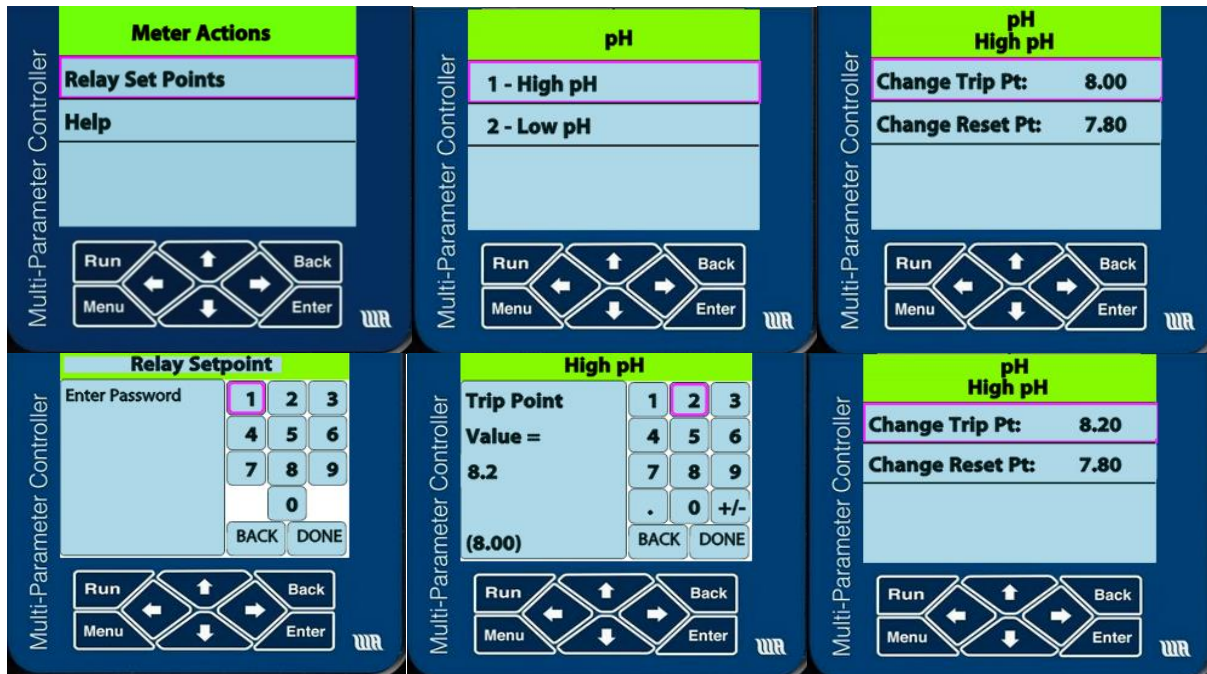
Multi-Parameter Controller
Meter Actions
Relay Set Points
Help
Run
Back
Menu
Enter
WR

Multi-Parameter Controller
pH
1 - High pH
2 - Low pH
Run
Back
Menu
Enter
WR

Multi-Parameter Controller
pH
High pH
Change Trip Pt: 8.00
Change Reset Pt: 7.80
Run
Back
Menu
Enter
WR

Multi-Parameter Controller
Relay Setpoint
Enter Password

| 1 | 2 | 3 |
|---|---|---|
| 4 | 5 | 6 |
| 7 | 8 | 9 |
|  | 0 |  |

BACK DONE
Run
Back
Menu
Enter
WR

Multi-Parameter Controller
High pH
Trip Point
Value =
8.2
(8.00)

| 1 | 2 | 3 |
|---|---|---|
| 4 | 5 | 6 |
| 7 | 8 | 9 |
| . | 0 | +/- |

BACK DONE
Run
Back
Menu
Enter
WR

Multi-Parameter Controller
pH
High pH
Change Trip Pt: 8.20
Change Reset Pt: 7.80
Run
Back
Menu
Enter
WR